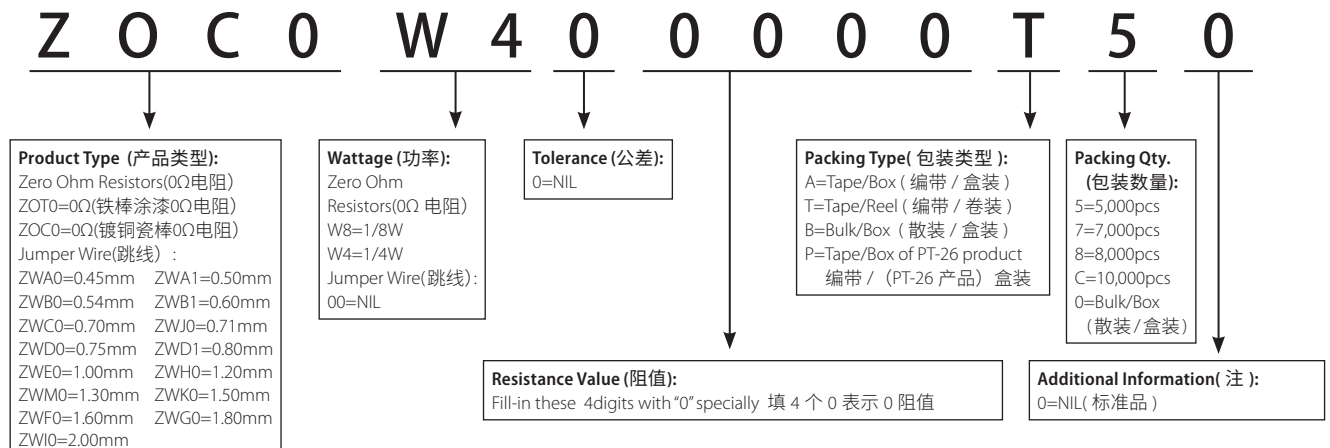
Z O C 0 W 4 0 0 0 0 0 T 5 0

**Product Type (产品类型):**
Zero Ohm Resistors(0Ω电阻)
ZOT0=0Ω(铁棒涂漆0Ω电阻)
ZOC0=0Ω(镀铜瓷棒0Ω电阻)
Jumper Wire(跳线)：
ZWA0=0.45mm ZWA1=0.50mm
ZWB0=0.54mm ZWB1=0.60mm
ZWC0=0.70mm ZWJ0=0.71mm
ZWD0=0.75mm ZWD1=0.80mm
ZWE0=1.00mm ZWH0=1.20mm
ZWM0=1.30mm ZWK0=1.50mm
ZWF0=1.60mm ZWG0=1.80mm
ZWI0=2.00mm

**Wattage (功率):**
Zero Ohm Resistors(0Ω 电阻)
W8=1/8W
W4=1/4W
Jumper Wire(跳线):
00=NIL

**Tolerance (公差):**
0=NIL

**Packing Type( 包装类型 ):**
A=Tape/Box ( 编带 / 盒装 )
T=Tape/Reel ( 编带 / 卷装 )
B=Bulk/Box ( 散装 / 盒装 )
P=Tape/Box of PT-26 product 编带 / (PT-26 产品) 盒装

**Packing Qty. (包装数量):**
5=5,000pcs
7=7,000pcs
8=8,000pcs
C=10,000pcs
0=Bulk/Box (散装/盒装)

**Resistance Value (阻值):**
Fill-in these 4digits with "0" specially 填 4 个 0 表示 0 阻值

**Additional Information( 注 ):**
0=NIL( 标准品 )